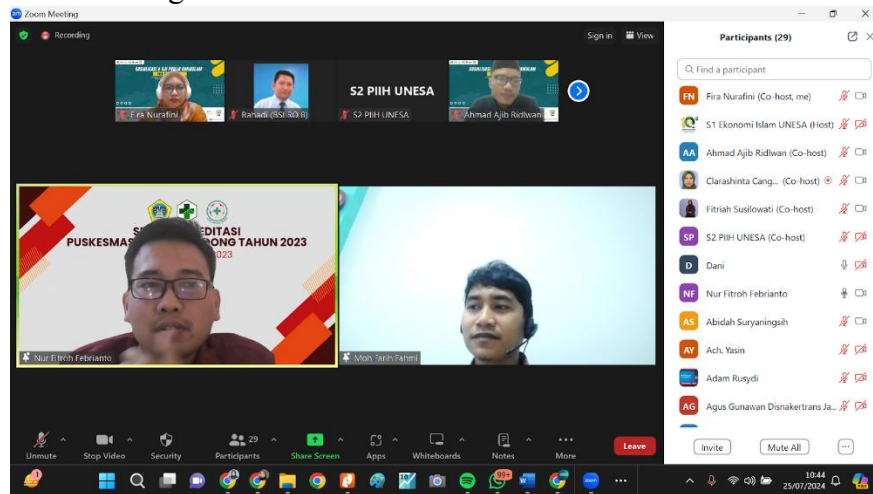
Zoom Meeting

Recording

Sign in View

Fira Nurafini

Ramadi (BSI 80 8)

S2 PIIH UNESA

S2 PIIH UNESA

Ahmad Ajib Ridlwan

S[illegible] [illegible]EDITASI
PUSKESMAS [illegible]RONG TAHUN 2023
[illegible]2023

Nur Fitroh Febrianto

Moh Tarih Fahmi

Participants (29)

Find a participant

FN Fira Nurafini (Co-host, me)

S1 Ekonomi Islam UNESA (Host)

AA Ahmad Ajib Ridlwan (Co-host)

Clarashinta Cang... (Co-host)

Fitriah Susilowati (Co-host)

SP S2 PIIH UNESA (Co-host)

D Dani

NF Nur Fitroh Febrianto

AS Abidah Suryaningsih

AY Ach. Yasin

Adam Rusydi

AG Agus Gunawan Disnakertrans Ja...

Unmute Stop Video Security 29 Participants Share Screen Apps Whiteboards Notes More Leave

Invite Mute All

10:44
25/07/2024